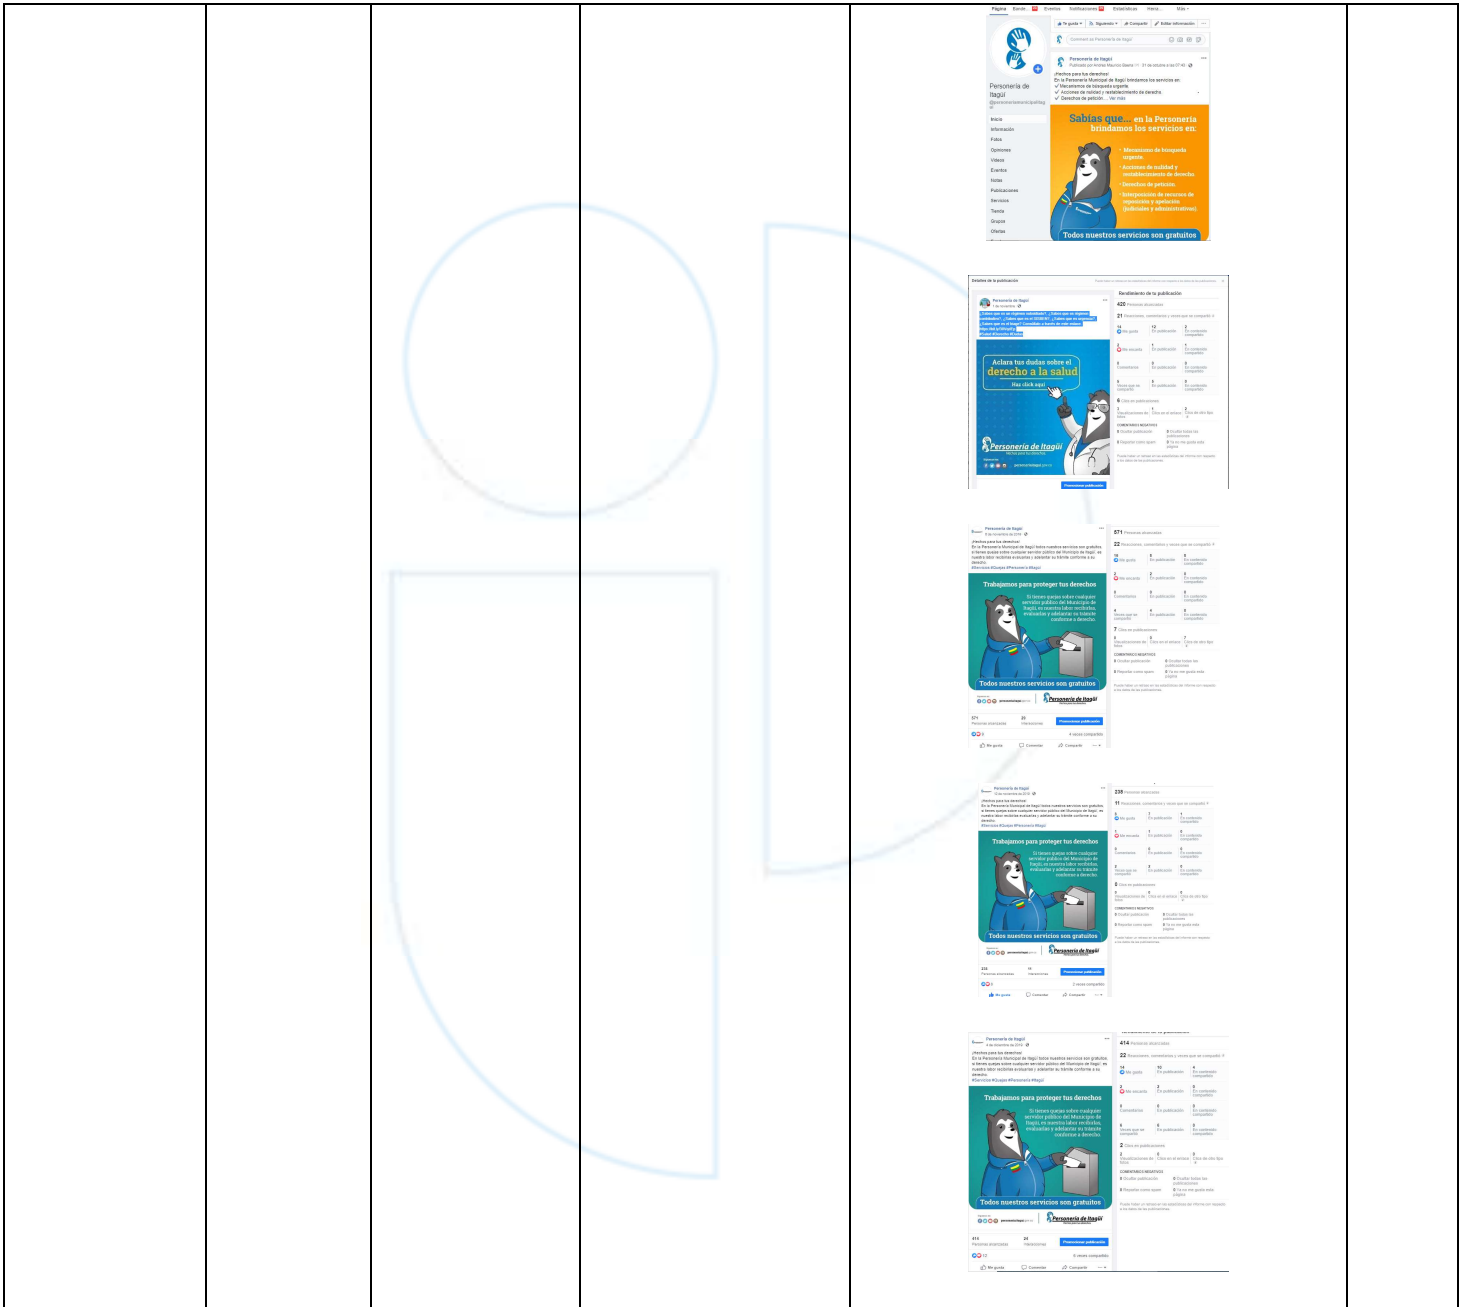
Personería de Itagüí

Sabías que... en la Personería brindamos los servicios en:

Mecanismos de búsqueda urgente
Acciones de nulidad y restablecimiento de derecho
Derechos de petición
Interposición de recursos de reposición y apelación (judiciales y administrativos)

Todos nuestros servicios son gratuitos

Aclara tus dudas sobre el derecho a la salud
Haz click aquí

Personería de Itagüí

Trabajamos para proteger tus derechos

Si tienes quejas sobre cualquier servidor público del Municipio de Itagüí, en nuestra labor recibidas, evaluadas y adelantar su trámite conforme a derecho.

Todos nuestros servicios son gratuitos

Personería de Itagüí

Trabajamos para proteger tus derechos

Todos nuestros servicios son gratuitos

Personería de Itagüí

Trabajamos para proteger tus derechos

Todos nuestros servicios son gratuitos

Personería de Itagüí